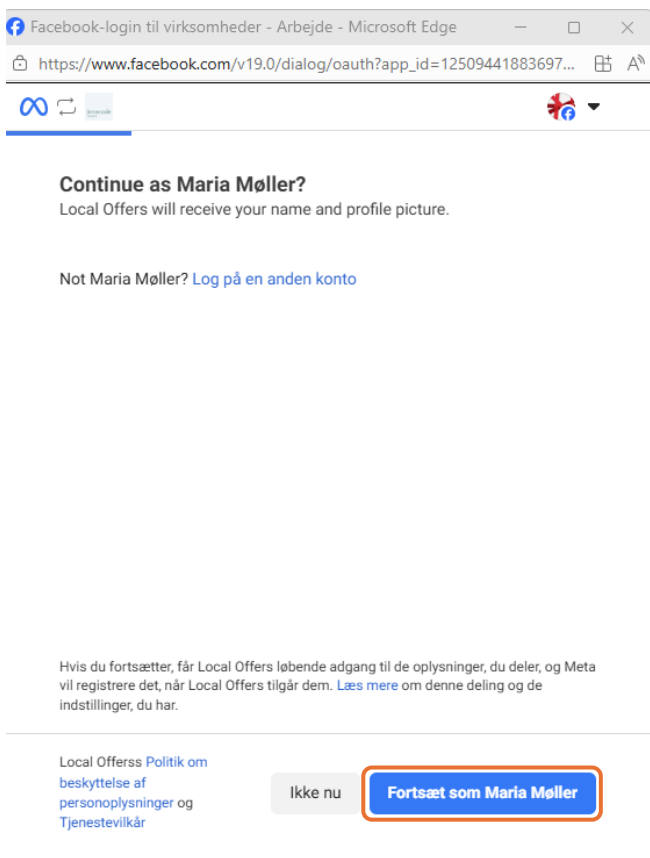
Facebook-login til virksomheder - Arbejde - Microsoft Edge

https://www.facebook.com/v19.0/dialog/oauth?app_id=12509441883697...

Continue as Maria Møller?
Local Offers will receive your name and profile picture.

Not Maria Møller? Log på en anden konto

Hvis du fortsætter, får Local Offers løbende adgang til de oplysninger, du deler, og Meta vil registrere det, når Local Offers tilgår dem. Læs mere om denne deling og de indstillinger, du har.

Local Offerss Politik om beskyttelse af personoplysninger og Tjenestevilkår

Ikke nu

Fortsæt som Maria Møller